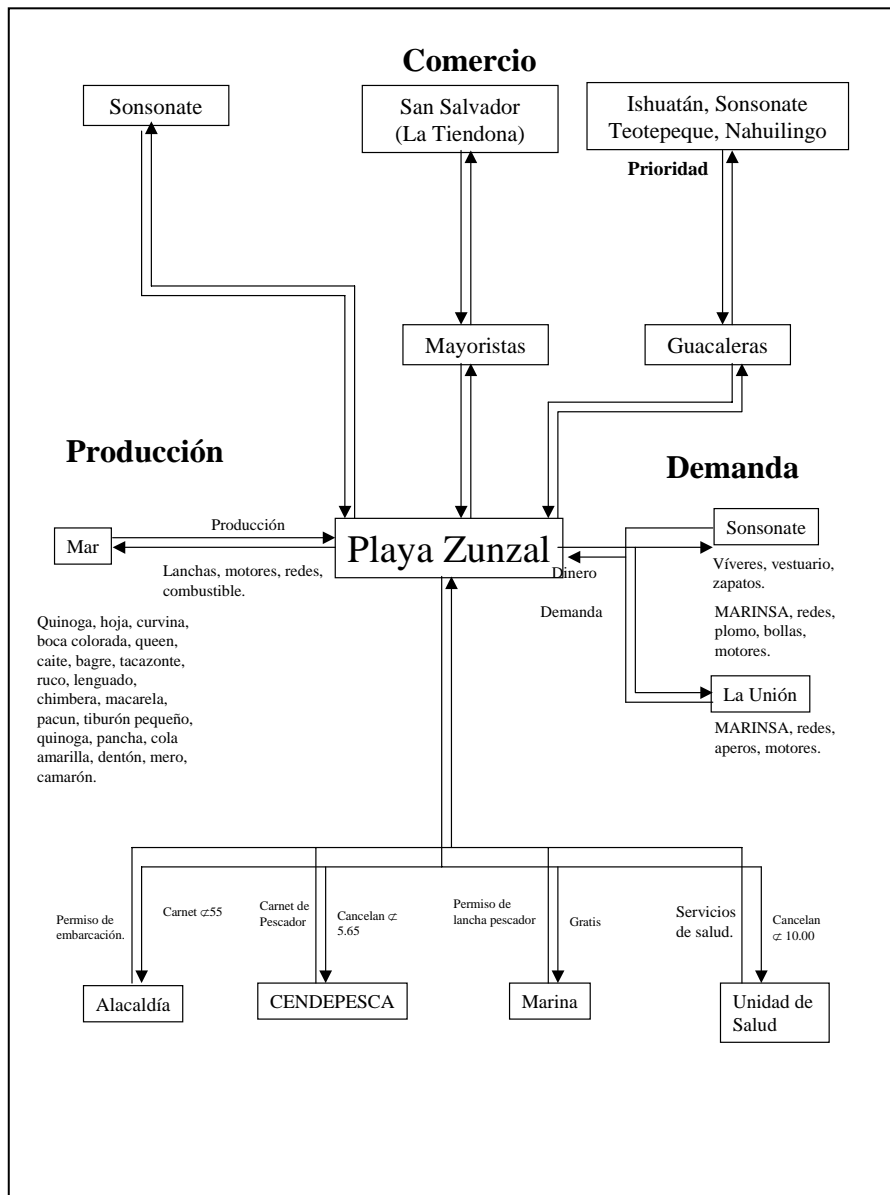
Comercio

Sonsonate

San Salvador (La Tiendona)

Ishuatán, Sonsonate Teotepeque, Nahuilingo

Prioridad

Mayoristas

Guacaleras

Producción

Demanda

Producción

Mar

Playa Zunzal

Lanchas, motores, redes, combustible.

Sonsonate

Víveres, vestuario, zapatos.

Dinero

Demanda

MARINSA, redes, plomo, bollas, motores.

Quinoga, hoja, curvina, boca colorada, queen, caite, bagre, tacazonte, ruco, lenguado, chimbera, macarela, pacun, tiburón pequeño, quinoga, pancha, cola amarilla, dentón, mero, camarón.

La Unión

MARINSA, redes, aperos, motores.

Permiso de embarcación.

Carnet ¢55

Carnet de Pescador

Cancelan ¢ 5.65

Permiso de lancha pescador

Gratis

Servicios de salud.

Cancelan ¢ 10.00

Alacaldía

CENDEPESCA

Marina

Unidad de Salud